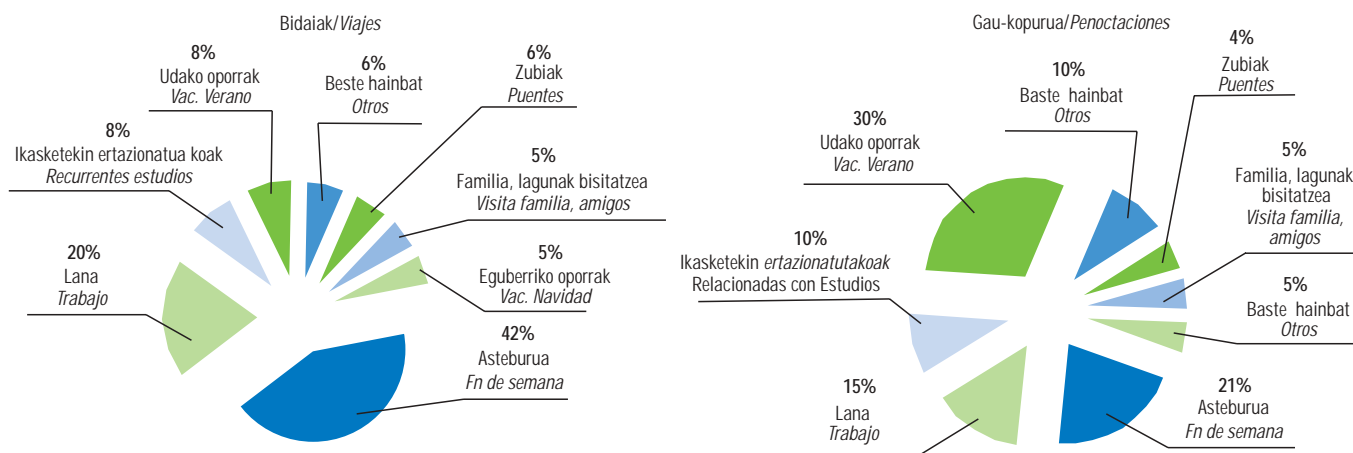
Bidaiak/*Viajes*

8%
Udako oporrak
*Vac. Verano*

6%
Beste hainbat
*Otros*

6%
Zubiak
*Puentes*

8%
Ikasketekin ertazionatua koak
*Recurrentes estudios*

5%
Familia, lagunak bisitatzea
*Visita familia, amigos*

20%
Lana
*Trabajo*

5%
Eguberriko oporrak
*Vac. Navidad*

42%
Asteburua
*Fn de semana*

Gau-kopurua/*Penoctaciones*

4%
Zubiak
*Puentes*

10%
Baste hainbat
*Otros*

30%
Udako oporrak
*Vac. Verano*

5%
Familia, lagunak bisitatzea
*Visita familia, amigos*

10%
Ikasketekin *ertazionatutakoak*
Relacionadas con Estudios

5%
Baste hainbat
*Otros*

15%
Lana
*Trabajo*

21%
Asteburua
*Fn de semana*